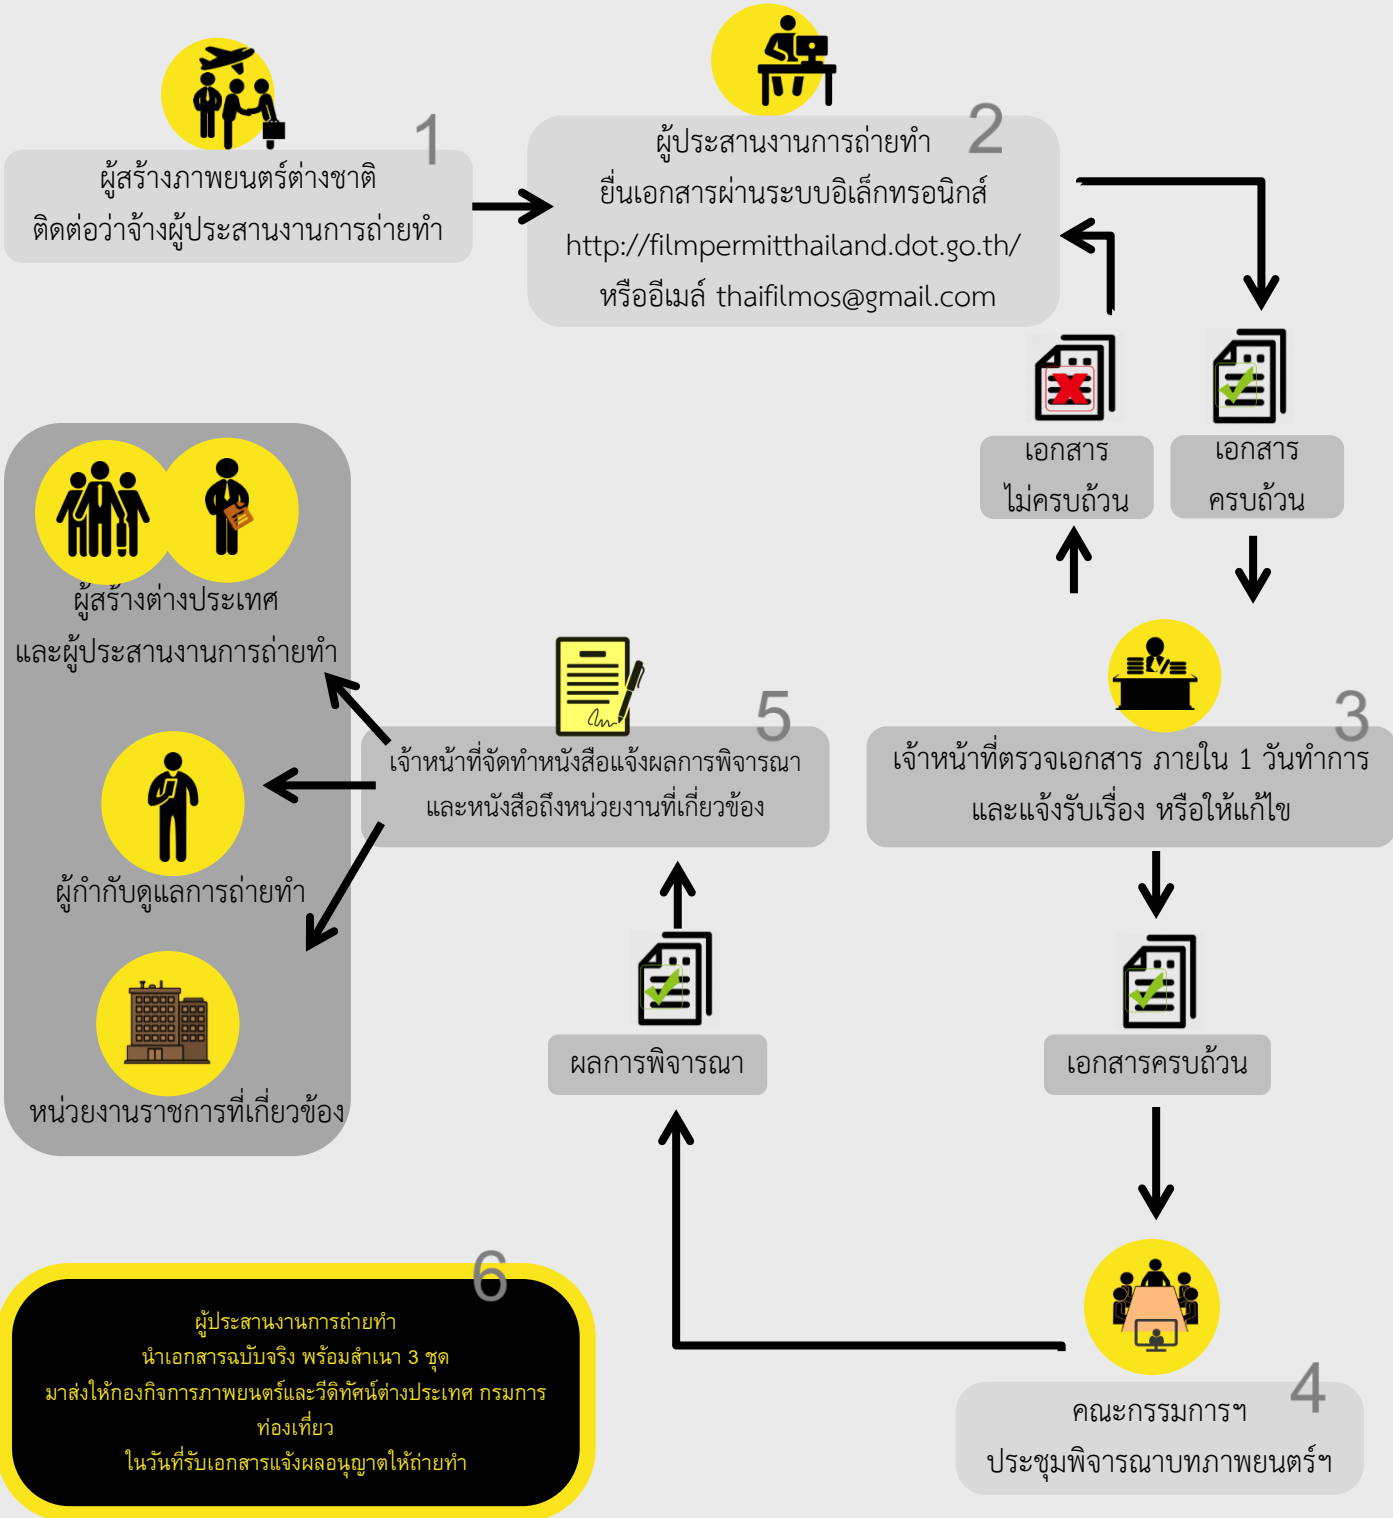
1
ผู้สร้างภาพยนตร์ต่างชาติ ติดต่อว่าจ้างผู้ประสานงานการถ่ายทำ

2
ผู้ประสานงานการถ่ายทำ ยื่นเอกสารผ่านระบบอิเล็กทรอนิกส์ http://filmpermitthailand.dot.go.th/ หรืออีเมล์ thaifilmos@gmail.com

เอกสารไม่ครบถ้วน

เอกสารครบถ้วน

3
เจ้าหน้าที่ตรวจเอกสาร ภายใน 1 วันทำการ และแจ้งรับเรื่อง หรือให้แก้ไข

เอกสารครบถ้วน

4
คณะกรรมการฯ ประชุมพิจารณาบทภาพยนตร์ฯ

ผลการพิจารณา

5
เจ้าหน้าที่จัดทำหนังสือแจ้งผลการพิจารณา และหนังสือถึงหน่วยงานที่เกี่ยวข้อง

ผู้สร้างต่างประเทศ และผู้ประสานงานการถ่ายทำ

ผู้กำกับดูแลการถ่ายทำ

หน่วยงานราชการที่เกี่ยวข้อง

6
ผู้ประสานงานการถ่ายทำ
นำเอกสารฉบับจริง พร้อมสำเนา 3 ชุด
มาส่งให้กองกิจการภาพยนตร์และวีดิทัศน์ต่างประเทศ กรมการท่องเที่ยว
ในวันที่รับเอกสารแจ้งผลอนุญาตให้ถ่ายทำ